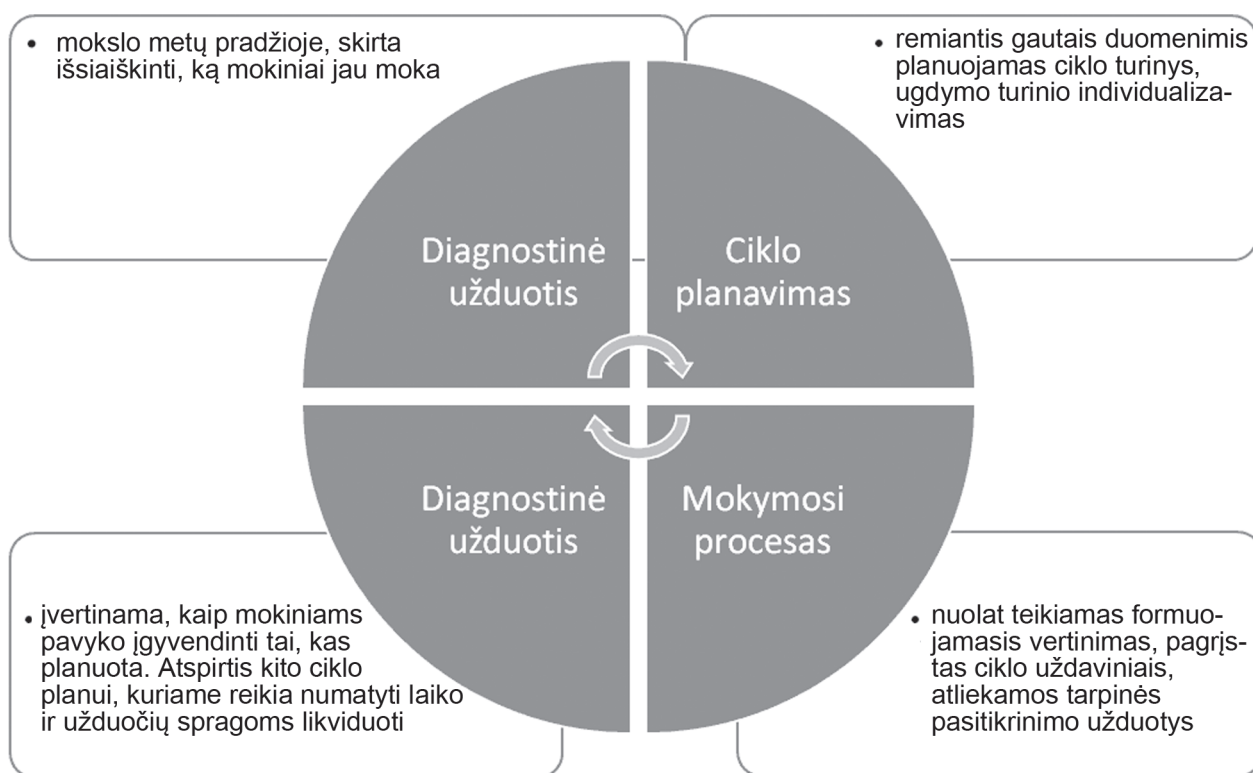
• mokslo metų pradžioje, skirta išsiaiškinti, ką mokiniai jau moka

• remiantis gautais duomenimis planuojamas ciklo turinys, ugdymo turinio individualizavimas

Diagnostinė užduotis

Ciklo planavimas

Diagnostinė užduotis

Mokymosi procesas

• įvertinama, kaip mokiniams pavyko įgyvendinti tai, kas planuota. Atspirtis kito ciklo planui, kuriame reikia numatyti laiko ir užduočių spragoms likviduoti

• nuolat teikiamas formuojamasis vertinimas, pagrįstas ciklo uždaviniais, atliekamos tarpinės pasitikrinimo užduotys